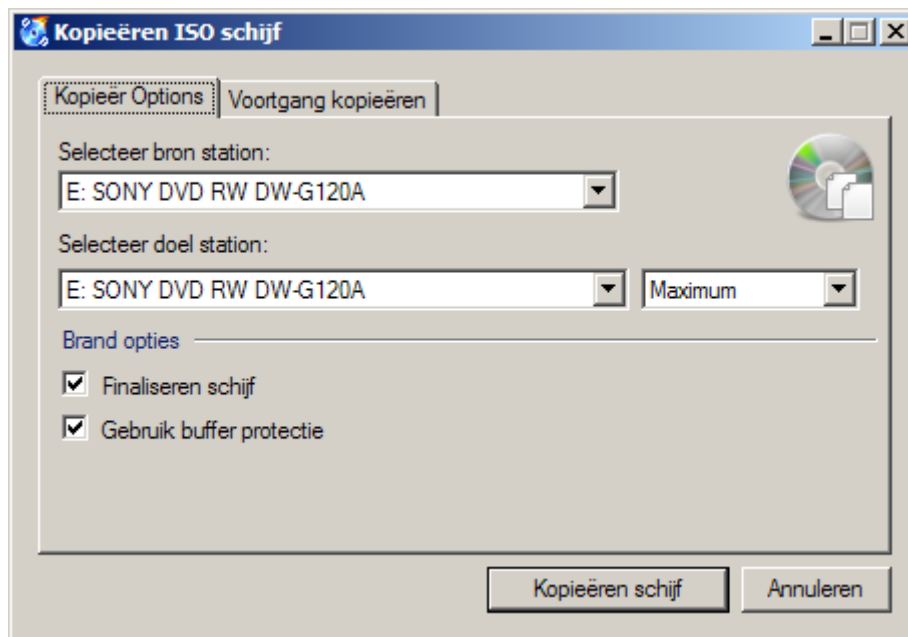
Kopieëren ISO schijf

Kopieër Options | Voortgang kopieëren

Selecteer bron station:

E: SONY DVD RW DW-G120A

Selecteer doel station:

E: SONY DVD RW DW-G120A

Maximum

Brand opties

Finaliseren schijf

Gebruik buffer protectie

Kopieëren schijf

Annuleren